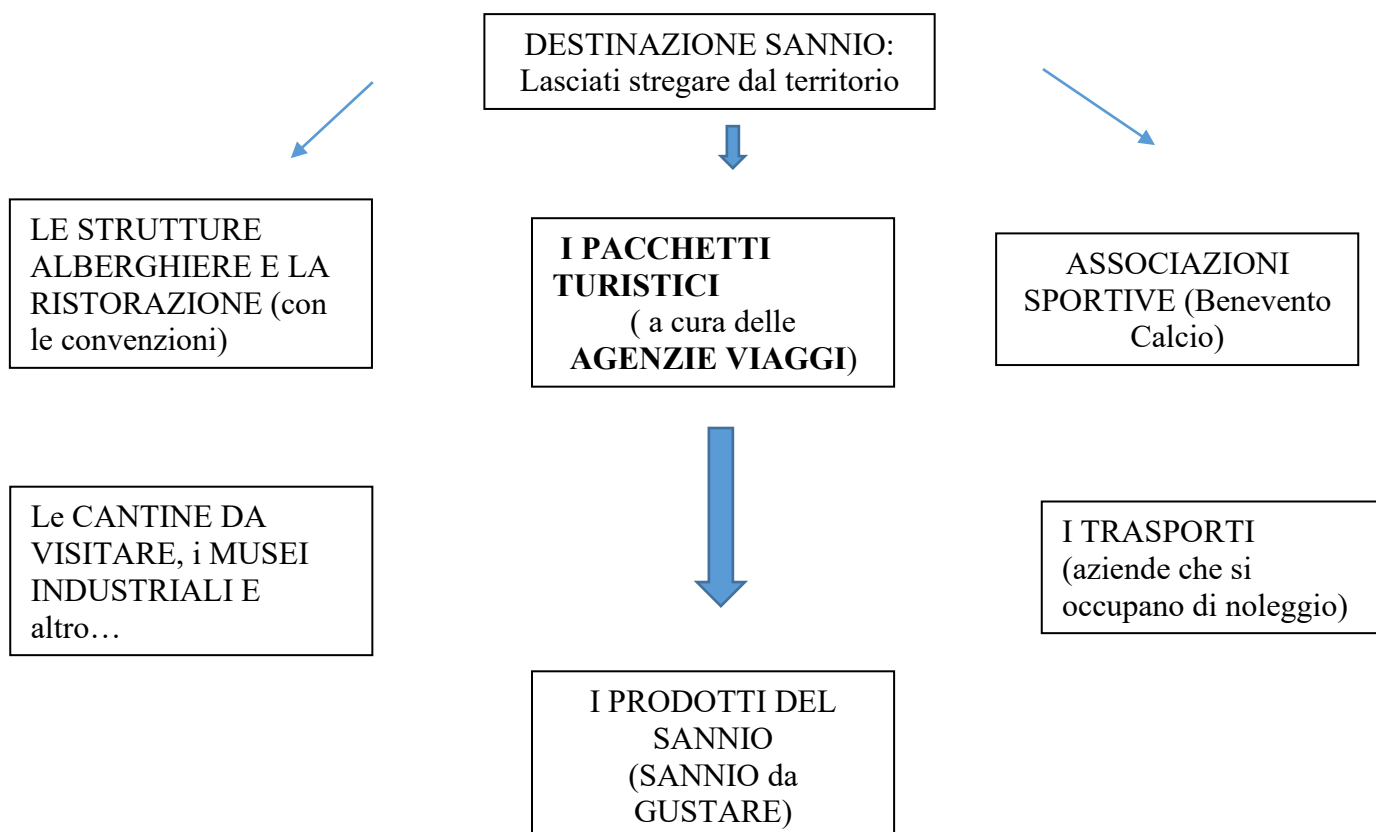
DESTINAZIONE SANNIO: Lasciati stregare dal territorio

LE STRUTTURE ALBERGHIERE E LA RISTORAZIONE (con le convenzioni)

**I PACCHETTI TURISTICI** ( a cura delle **AGENZIE VIAGGI**)

ASSOCIAZIONI SPORTIVE (Benevento Calcio)

Le CANTINE DA VISITARE, i MUSEI INDUSTRIALI E altro…

I TRASPORTI (aziende che si occupano di noleggio)

I PRODOTTI DEL SANNIO (SANNIO da GUSTARE)